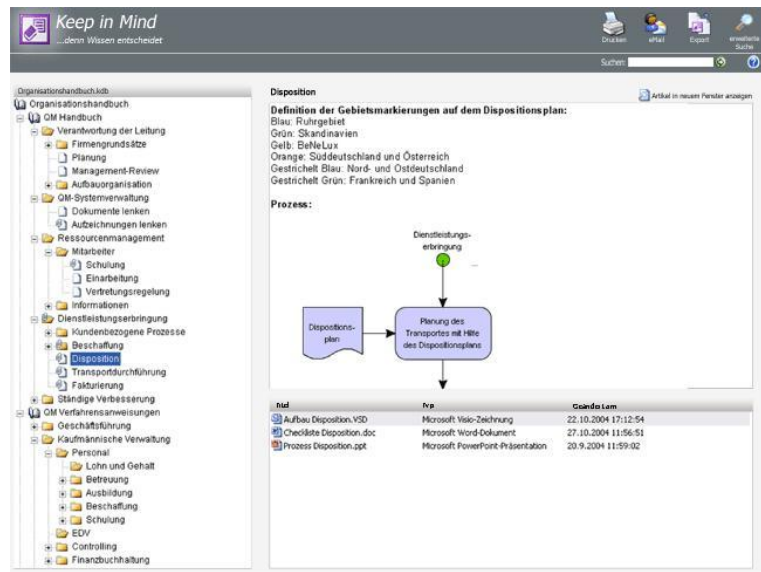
Keep in Mind
...denn Wissen entscheidet

Drucken eMail Export erweiterte Suche

Suchen

Organisationshandbuch.kdb
Organisationshandbuch
QM Handbuch
Verantwortung der Leitung
Firmengrundsätze
Planung
Management-Review
Aufbauorganisation
QM-Systemverwaltung
Dokumente lenken
Aufzeichnungen lenken
Ressourcenmanagement
Mitarbeiter
Schulung
Einarbeitung
Vertretungsregelung
Informationen
Dienstleistungserbringung
Kundenbezogene Prozesse
Beschaffung
Disposition
Transportdurchführung
Fakturierung
Ständige Verbesserung
QM Verfahrensanweisungen
Geschäftsführung
Kaufmännische Verwaltung
Personal
Lohn und Gehalt
Betreuung
Ausbildung
Beschaffung
Schulung
EDV
Controlling
Finanzbuchhaltung

Disposition

Artikel in neuem Fenster anzeigen

Definition der Gebietsmarkierungen auf dem Dispositionsplan:
Blau: Ruhrgebiet
Grün: Skandinavien
Gelb: BeNeLux
Orange: Süddeutschland und Österreich
Gestrichelt Blau: Nord- und Ostdeutschland
Gestrichelt Grün: Frankreich und Spanien

Prozess:

Dienstleistungserbringung

Dispositionsplan

Planung des Transportes mit Hilfe des Dispositionsplans

| Titel | Typ | Geändert am |
|---|---|---|
| Aufbau Disposition.VSD | Microsoft Visio-Zeichnung | 22.10.2004 17:12:54 |
| Checkliste Disposition.doc | Microsoft Word-Dokument | 27.10.2004 11:56:51 |
| Prozess Disposition.ppt | Microsoft PowerPoint-Präsentation | 20.9.2004 11:59:02 |